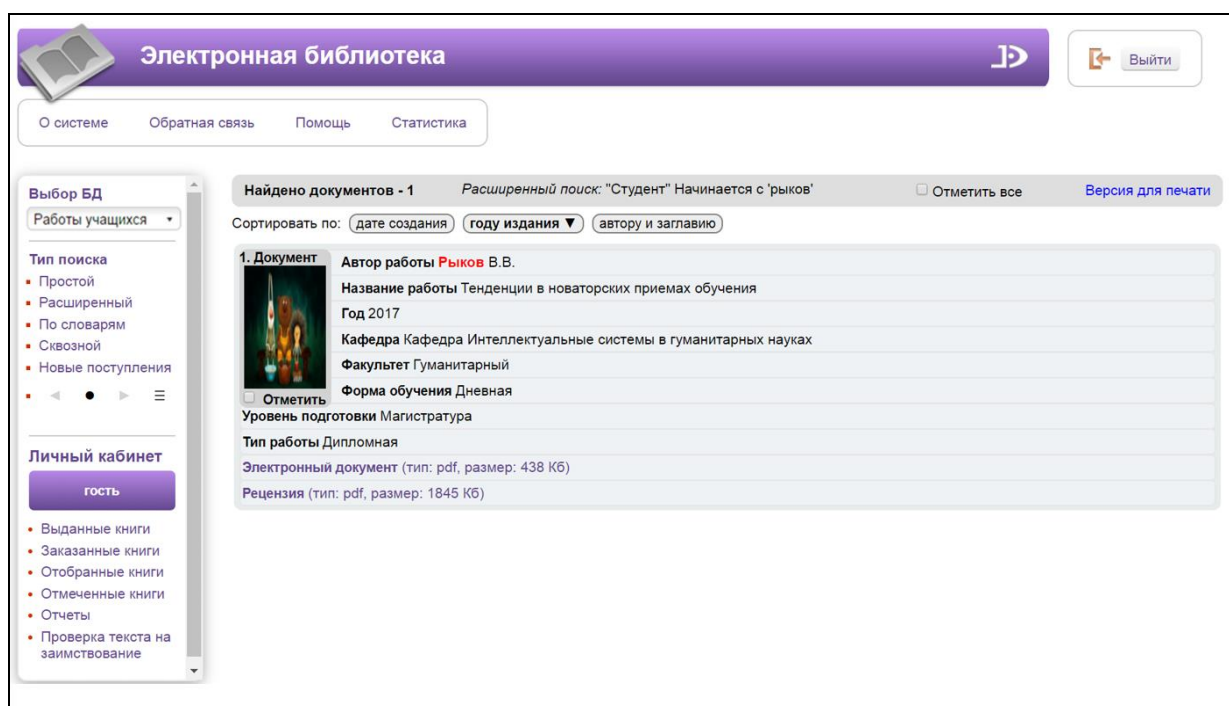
Электронная библиотека

Выйти

О системе Обратная связь Помощь Статистика

Выбор БД
Работы учащихся

Тип поиска
- Простой
- Расширенный
- По словарям
- Сквозной
- Новые поступления

Личный кабинет
гость

- Выданные книги
- Заказанные книги
- Отобранные книги
- Отмеченные книги
- Отчеты
- Проверка текста на заимствование

Найдено документов - 1 Расширенный поиск: "Студент" Начинается с 'рыков' Отметить все Версия для печати

Сортировать по: дате создания году издания ▼ автору и заглавию

1. Документ
Отметить

Автор работы Рыков В.В.
Название работы Тенденции в новаторских приемах обучения
Год 2017
Кафедра Кафедра Интеллектуальные системы в гуманитарных науках
Факультет Гуманитарный
Форма обучения Дневная
Уровень подготовки Магистратура
Тип работы Дипломная
Электронный документ (тип: pdf, размер: 438 Кб)
Рецензия (тип: pdf, размер: 1845 Кб)